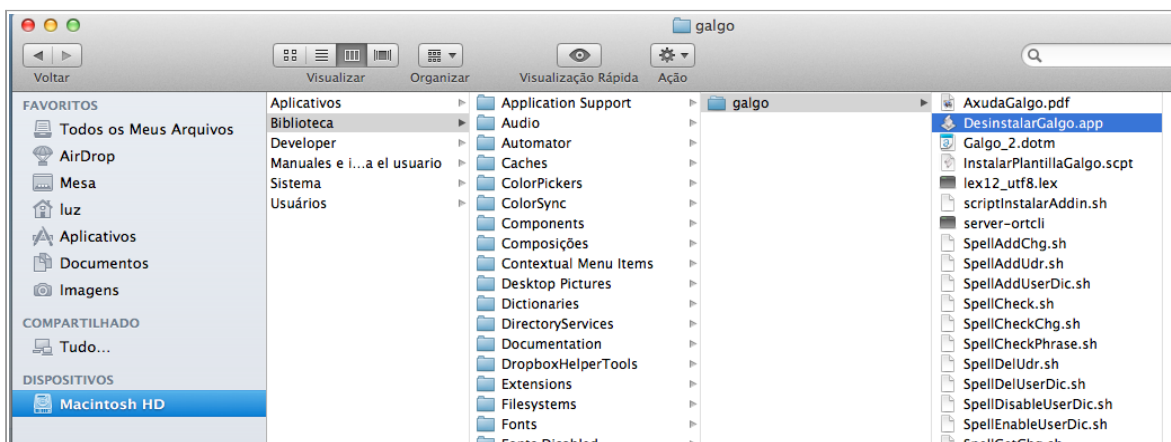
galgo

Voltar

Visualizar

Organizar

Visualização Rápida

Ação

FAVORITOS
Todos os Meus Arquivos
AirDrop
Mesa
luz
Aplicativos
Documentos
Imagens

COMPARTILHADO
Tudo...

DISPOSITIVOS
Macintosh HD

Aplicativos
Biblioteca
Developer
Manuales e i...a el usuario
Sistema
Usuários

Application Support
Audio
Automator
Caches
ColorPickers
ColorSync
Components
Composições
Contextual Menu Items
Desktop Pictures
Dictionaries
DirectoryServices
Documentation
DropboxHelperTools
Extensions
Filesystems
Fonts
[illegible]

galgo

AxudaGalgo.pdf
DesinstalarGalgo.app
Galgo_2.dotm
InstalarPlantillaGalgo.scpt
lex12_utf8.lex
scriptInstalarAddin.sh
server-ortcli
SpellAddChg.sh
SpellAddUdr.sh
SpellAddUserDic.sh
SpellCheck.sh
SpellCheckChg.sh
SpellCheckPhrase.sh
SpellDelUdr.sh
SpellDelUserDic.sh
SpellDisableUserDic.sh
SpellEnableUserDic.sh
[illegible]